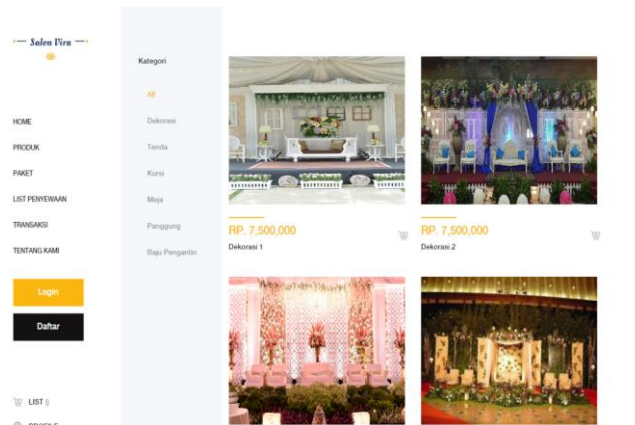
Salon Vira

HOME
PRODUK
PAKET
LIST PENYEWAAN
TRANSAKSI
TENTANG KAMI

Login
Daftar

LIST ()
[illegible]

Kategori
All
Dekorasi
Tenda
Kursi
Meja
Panggung
Baju Pengantin

RP. 7,500,000
Dekorasi 1

RP. 7,500,000
Dekorasi 2